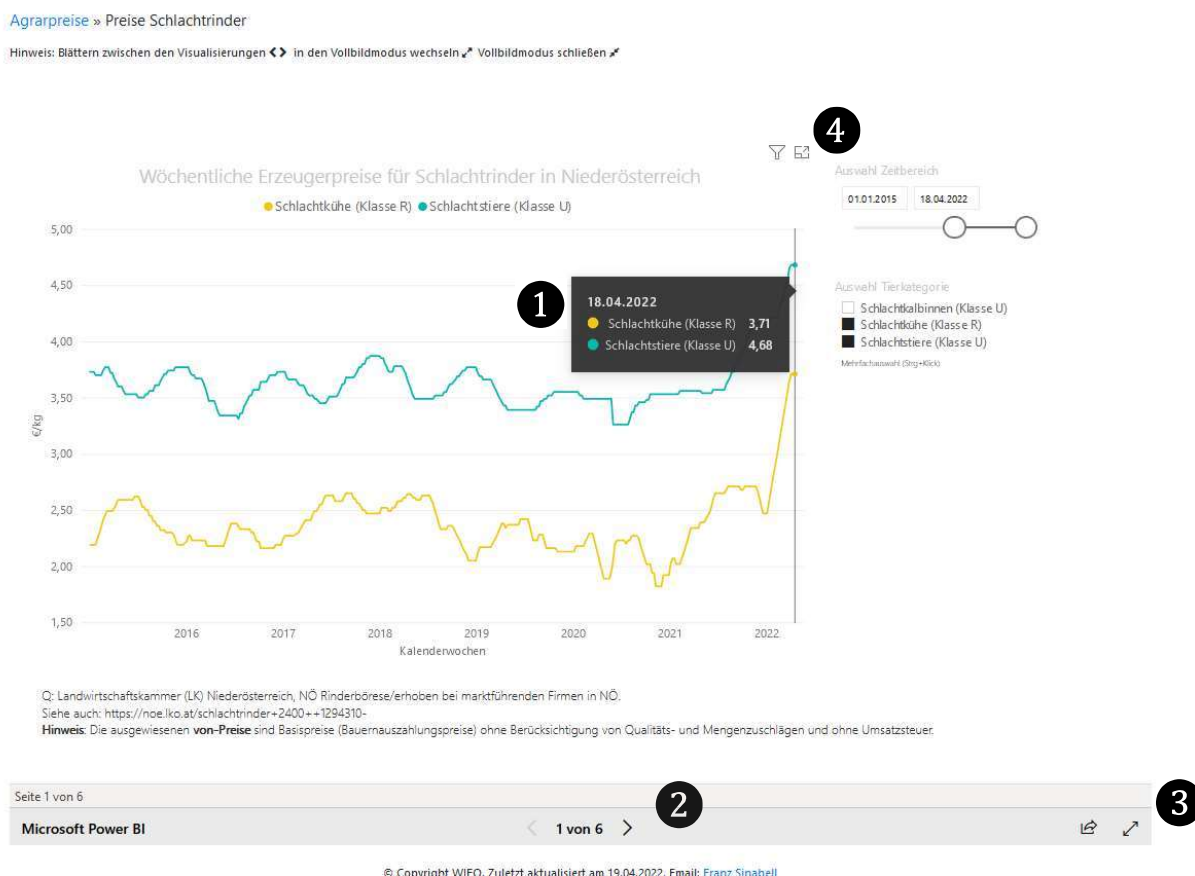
Agrarpreise » Preise Schlachtrinder

Hinweis: Blättern zwischen den Visualisierungen <> in den Vollbildmodus wechseln ↗ Vollbildmodus schließen ↙

4

Wöchentliche Erzeugerpreise für Schlachtrinder in Niederösterreich

● Schlachtkühe (Klasse R) ● Schlachtstiere (Klasse U)

Auswahl Zeitbereich

01.01.2015 18.04.2022

5,00
4,50
4,00
3,50
3,00
2,50
2,00
1,50

€/kg

1

18.04.2022
Schlachtkühe (Klasse R) 3,71
Schlachtstiere (Klasse U) 4,68

Auswahl Tierkategorie
Schlachtkalbinnen (Klasse U)
Schlachtkühe (Klasse R)
Schlachtstiere (Klasse U)
Mehrfachauswahl (Strg+Klick)

2016 2017 2018 2019 2020 2021 2022
Kalenderwochen

Q: Landwirtschaftskammer (LK) Niederösterreich, NÖ Rinderbörese/erhoben bei marktführenden Firmen in NÖ.
Siehe auch: https://noe.lko.at/schlachtrinder+2400++1294310-
Hinweis: Die ausgewiesenen von-Preise sind Basispreise (Bauernauszahlungspreise) ohne Berücksichtigung von Qualitäts- und Mengenzuschlägen und ohne Umsatzsteuer.

Seite 1 von 6

2

3

Microsoft Power BI

1 von 6

© Copyright WIFO. Zuletzt aktualisiert am 19.04.2022. Email: Franz Sinabell